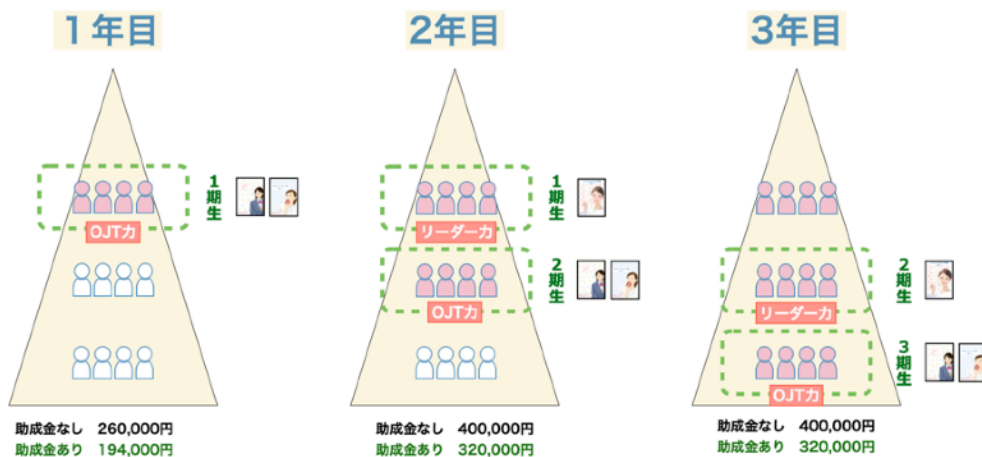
1年目

1期生

OJT力

助成金なし 260,000円
助成金あり 194,000円

2年目

1期生

リーダー力

2期生

OJT力

助成金なし 400,000円
助成金あり 320,000円

3年目

2期生

リーダー力

3期生

OJT力

助成金なし 400,000円
助成金あり 320,000円